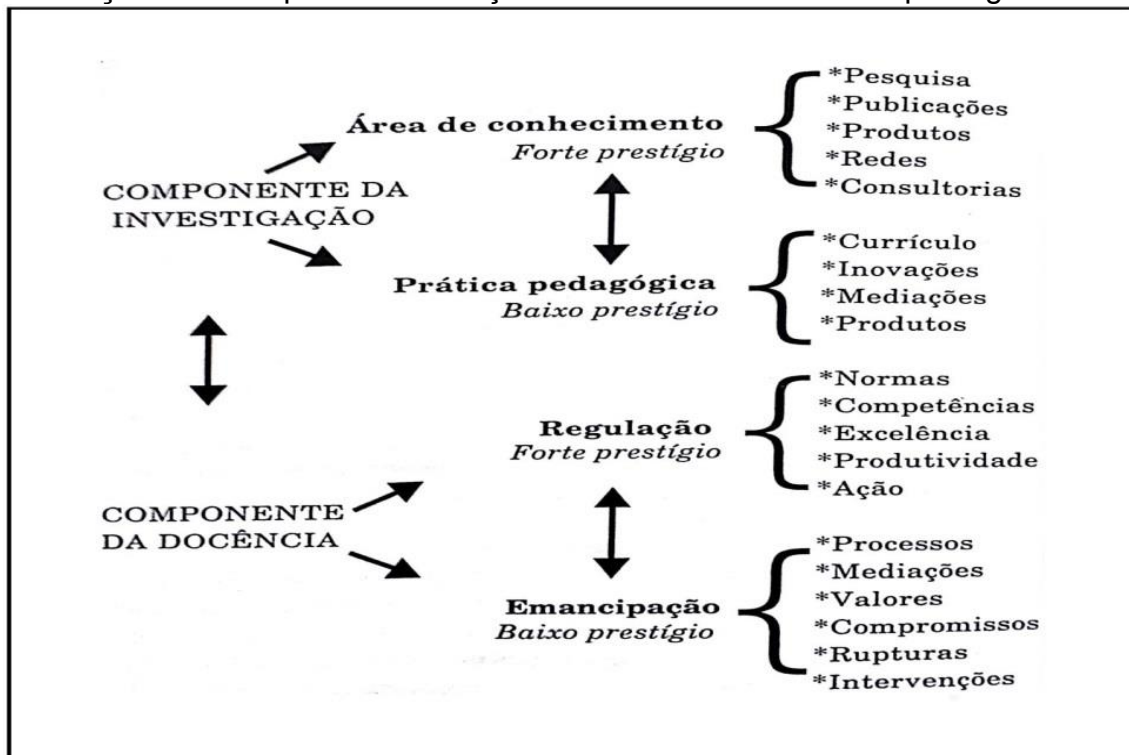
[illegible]

COMPONENTE DA INVESTIGAÇÃO

**Área de conhecimento**
*Forte prestígio*

*Pesquisa
*Publicações
*Produtos
*Redes
*Consultorias

**Prática pedagógica**
*Baixo prestígio*

*Currículo
*Inovações
*Mediações
*Produtos

COMPONENTE DA DOCÊNCIA

**Regulação**
*Forte prestígio*

*Normas
*Competências
*Excelência
*Produtividade
*Ação

**Emancipação**
*Baixo prestígio*

*Processos
*Mediações
*Valores
*Compromissos
*Rupturas
*Intervenções